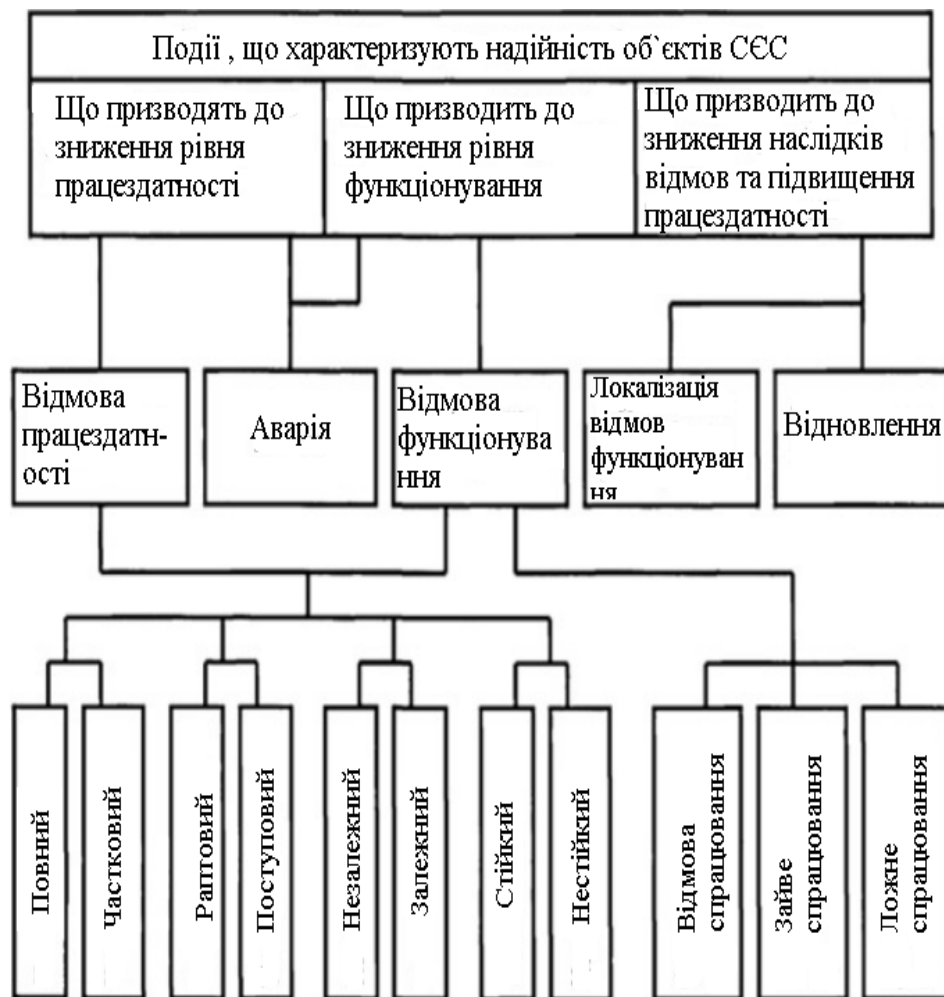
Події , що характеризують надійність об`єктів СЄС

Що призводять до зниження рівня працездатності

Що призводить до зниження рівня функціонування

Що призводить до зниження наслідків відмов та підвищення працездатності

Відмова працездатності

Аварія

Відмова функціонування

Локалізація відмов функціонування

Відновлення

Повний

Частковий

Раптовий

Поступовий

Незалежний

Залежний

Стійкий

Нестійкий

Відмова спрацювання

Зайве спрацювання

Ложне спрацювання